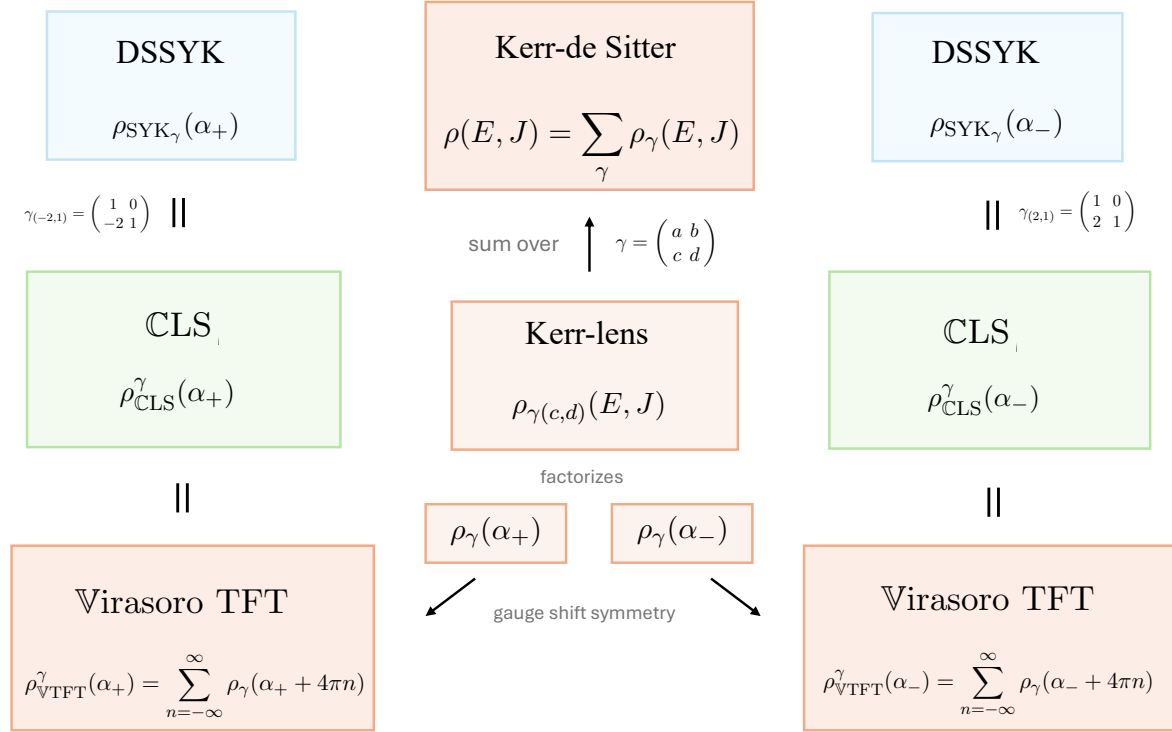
DSSYK

$\rho_{\mathrm{SYK}_\gamma}(\alpha_+)$

Kerr-de Sitter

$\rho(E,J) = \sum_{\gamma} \rho_\gamma(E,J)$

DSSYK

$\rho_{\mathrm{SYK}_\gamma}(\alpha_-)$

$\gamma_{(-2,1)} = \begin{pmatrix} 1 & 0 \\ -2 & 1 \end{pmatrix}$ $||$

sum over $\uparrow$ $\gamma = \begin{pmatrix} a & b \\ c & d \end{pmatrix}$

$||$ $\gamma_{(2,1)} = \begin{pmatrix} 1 & 0 \\ 2 & 1 \end{pmatrix}$

$\mathbb{C}$LS

$\rho^{\gamma}_{\mathbb{C}\mathrm{LS}}(\alpha_+)$

Kerr-lens

$\rho_{\gamma(c,d)}(E,J)$

$\mathbb{C}$LS

$\rho^{\gamma}_{\mathbb{C}\mathrm{LS}}(\alpha_-)$

factorizes

$||$

$\rho_\gamma(\alpha_+)$ $\rho_\gamma(\alpha_-)$

$||$

$\mathbb{V}$irasoro TFT

$\rho^{\gamma}_{\mathbb{V}\mathrm{TFT}}(\alpha_+) = \sum_{n=-\infty}^{\infty} \rho_\gamma(\alpha_+ + 4\pi n)$

gauge shift symmetry

$\mathbb{V}$irasoro TFT

$\rho^{\gamma}_{\mathbb{V}\mathrm{TFT}}(\alpha_-) = \sum_{n=-\infty}^{\infty} \rho_\gamma(\alpha_- + 4\pi n)$